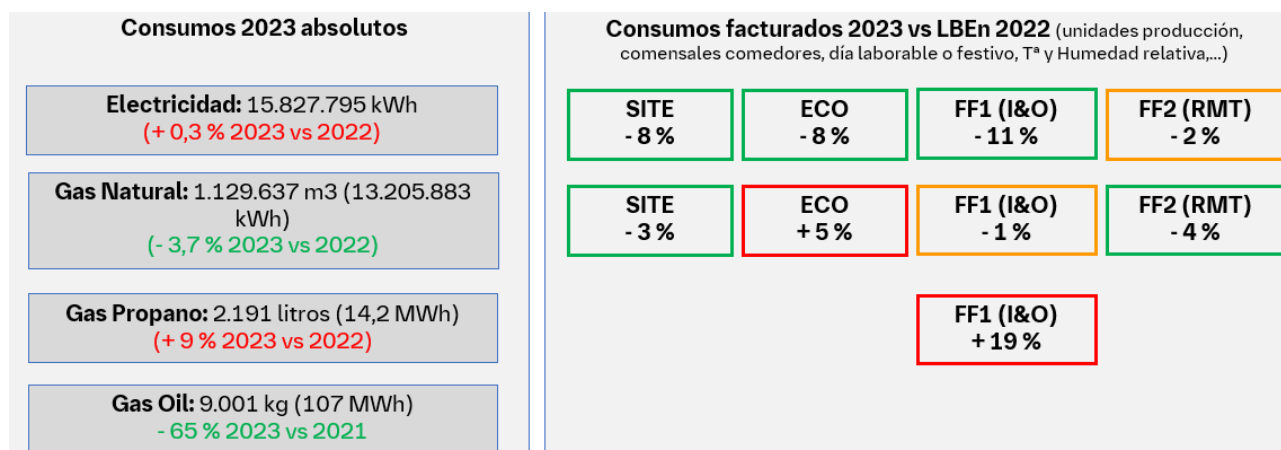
Consumos 2023 absolutos

Electricidad: 15.827.795 kWh
(+ 0,3 % 2023 vs 2022)

Gas Natural: 1.129.637 m3 (13.205.883 kWh)
(- 3,7 % 2023 vs 2022)

Gas Propano: 2.191 litros (14,2 MWh)
(+ 9 % 2023 vs 2022)

Gas Oil: 9.001 kg (107 MWh)
- 65 % 2023 vs 2021

Consumos facturados 2023 vs LBEn 2022 (unidades producción, comensales comedores, día laborable o festivo, Tª y Humedad relativa,...)

SITE
- 8 %

ECO
- 8 %

FF1 (I&O)
- 11 %

FF2 (RMT)
- 2 %

SITE
- 3 %

ECO
+ 5 %

FF1 (I&O)
- 1 %

FF2 (RMT)
- 4 %

FF1 (I&O)
+ 19 %